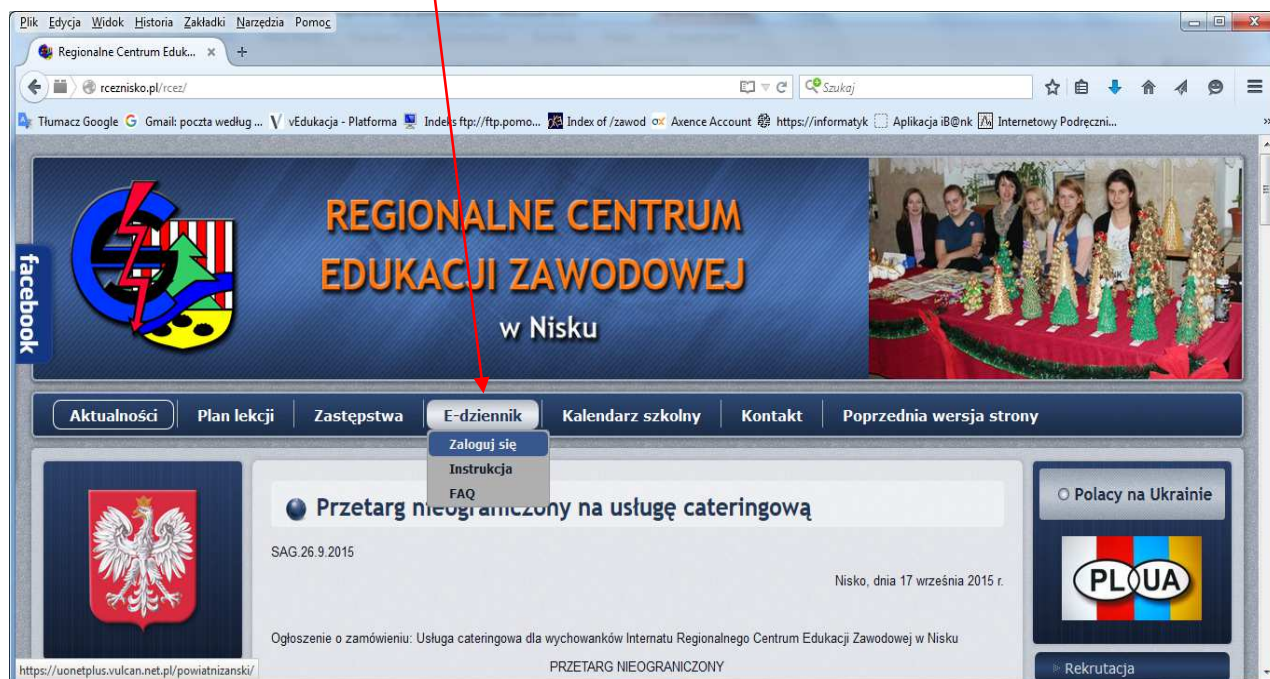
Plik Edycja Widok Historia Zakładki Narzędzia Pomoc

Regionalne Centrum Eduk...

rceznisko.pl/rcez/

Szukaj

Tłumacz Google Gmail: poczta według ... vEdukacja - Platforma Indeks ftp://ftp.pomo... Index of /zawod Axence Account https://informatyk Aplikacja iB@nk Internetowy Podręczni...

facebook

REGIONALNE CENTRUM EDUKACJI ZAWODOWEJ

w Nisku

Aktualności | Plan lekcji | Zastępstwa | E-dziennik | Kalendarz szkolny | Kontakt | Poprzednia wersja strony

Zaloguj się
Instrukcja
FAQ

Przetarg nieograniczony na usługę cateringową

SAG.26.9.2015

Nisko, dnia 17 września 2015 r.

Ogłoszenie o zamówieniu: Usługa cateringowa dla wychowanków Internatu Regionalnego Centrum Edukacji Zawodowej w Nisku

PRZETARG NIEOGRANICZONY

Polacy na Ukrainie

PL UA

Rekrutacja

https://uonetplus.vulcan.net.pl/powiatnizanski/